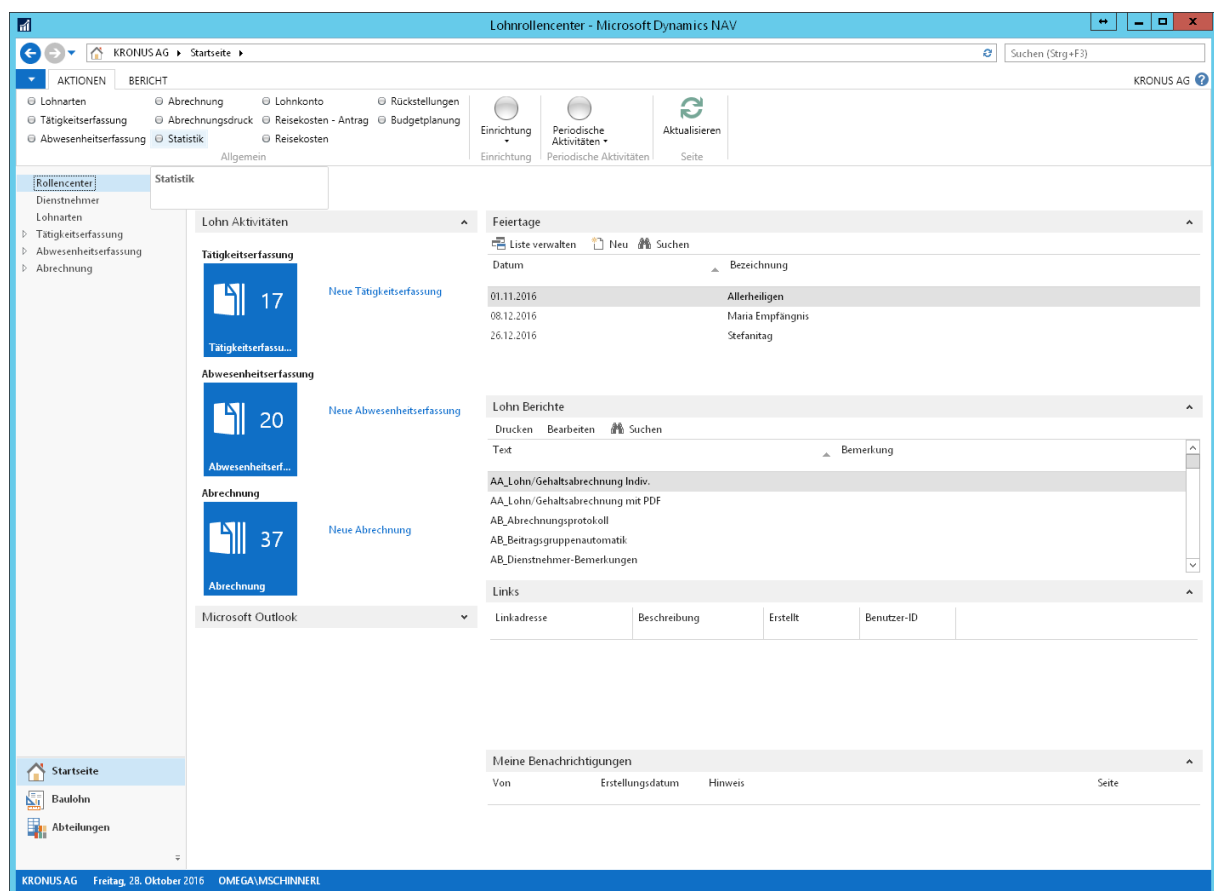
Lohnrollencenter - Microsoft Dynamics NAV

KRONUS AG ▸ Startseite ▸

Suchen (Strg+F3)

AKTIONEN BERICHT

KRONUS AG

Lohnarten
Tätigkeitserfassung
Abwesenheitserfassung
Abrechnung
Abrechnungsdruck
Statistik
Lohnkonto
Reisekosten - Antrag
Reisekosten
Rückstellungen
Budgetplanung
Allgemein

Einrichtung
Einrichtung

Periodische Aktivitäten
Periodische Aktivitäten

Aktualisieren
Seite

Statistik

Rollencenter
Dienstnehmer
Lohnarten
Tätigkeitserfassung
Abwesenheitserfassung
Abrechnung

Lohn Aktivitäten

Tätigkeitserfassung

17
Tätigkeitserfassu...

Neue Tätigkeitserfassung

Abwesenheitserfassung

20
Abwesenheitserf...

Neue Abwesenheitserfassung

Abrechnung

37
Abrechnung

Neue Abrechnung

Microsoft Outlook

Feiertage

Liste verwalten Neu Suchen

| Datum | Bezeichnung |
|---|---|
| 01.11.2016 | Allerheiligen |
| 08.12.2016 | Maria Empfängnis |
| 26.12.2016 | Stefanitag |

Lohn Berichte

Drucken Bearbeiten Suchen

| Text | Bemerkung |
|---|---|
| AA_Lohn/Gehaltsabrechnung Indiv. | |
| AA_Lohn/Gehaltsabrechnung mit PDF | |
| AB_Abrechnungsprotokoll | |
| AB_Beitragsgruppenautomatik | |
| AB_Dienstnehmer-Bemerkungen | |

Links

| Linkadresse | Beschreibung | Erstellt | Benutzer-ID |
|---|---|---|---|

Meine Benachrichtigungen

| Von | Erstellungsdatum | Hinweis | Seite |
|---|---|---|---|

Startseite
Baulohn
Abteilungen

KRONUS AG Freitag, 28. Oktober 2016 OMEGA\MSCHINNERL